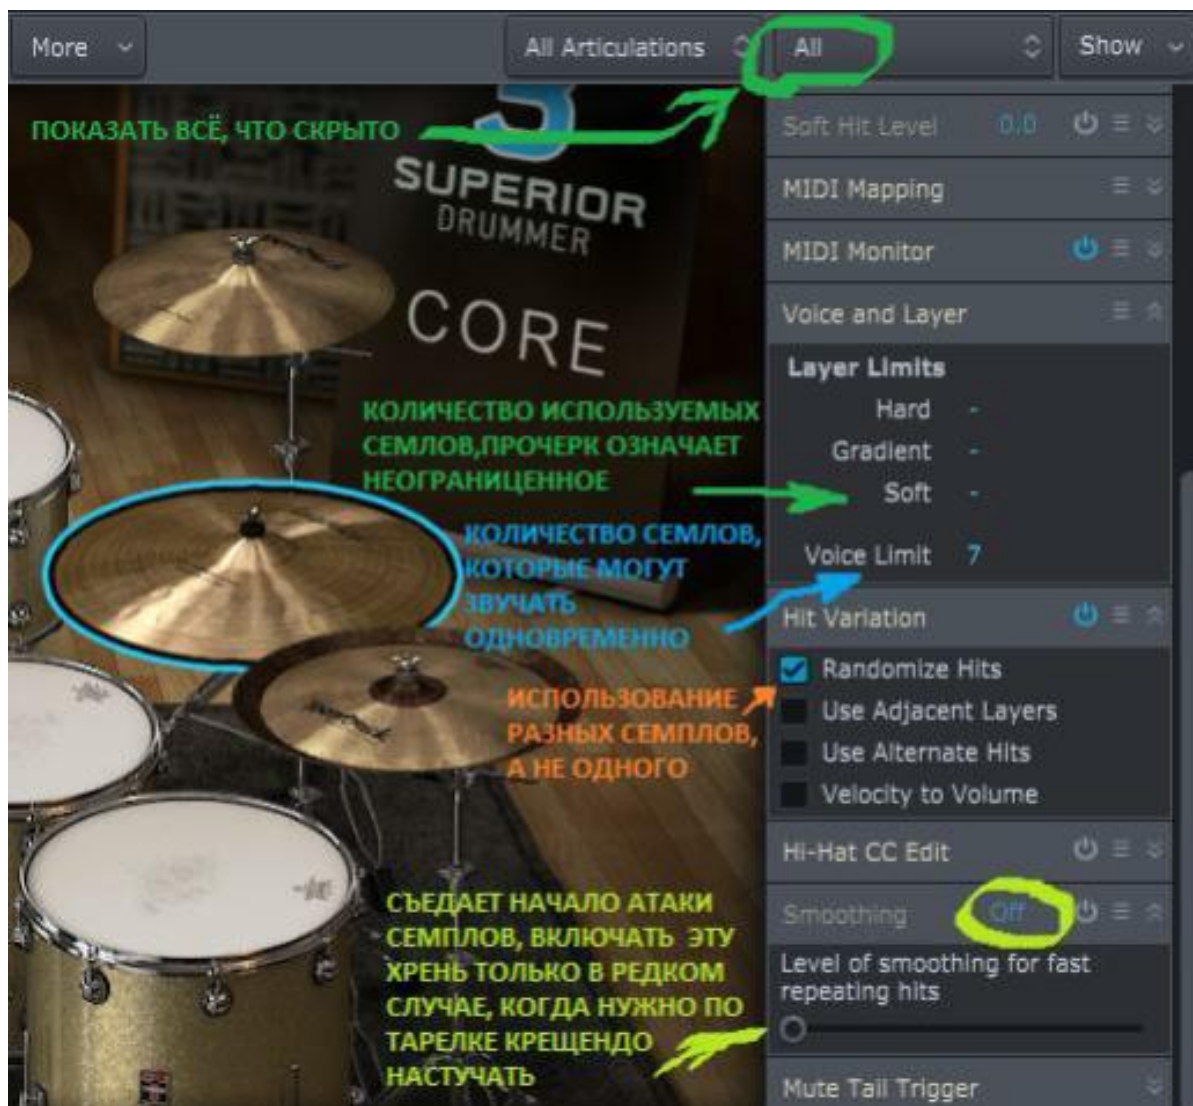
More

All Articulations

All

Show

ПОКАЗАТЬ ВСЁ, ЧТО СКРЫТО

SUPERIOR DRUMMER

CORE

Soft Hit Level 0.0

MIDI Mapping

MIDI Monitor

Voice and Layer

Layer Limits

Hard -

Gradient -

Soft -

Voice Limit 7

КОЛИЧЕСТВО ИСПОЛЬЗУЕМЫХ СЕМЛОВ,ПРОЧЕРК ОЗНАЧАЕТ НЕОГРАНИЦЕННОЕ

КОЛИЧЕСТВО СЕМЛОВ, КОТОРЫЕ МОГУТ ЗВУЧАТЬ ОДНОВРЕМЕННО

Hit Variation

Randomize Hits

Use Adjacent Layers

Use Alternate Hits

Velocity to Volume

ИСПОЛЬЗОВАНИЕ РАЗНЫХ СЕМПЛОВ, А НЕ ОДНОГО

Hi-Hat CC Edit

Smoothing Off

Level of smoothing for fast repeating hits

СЪЕДАЕТ НАЧАЛО АТАКИ СЕМПЛОВ, ВКЛЮЧАТЬ ЭТУ ХРЕНЬ ТОЛЬКО В РЕДКОМ СЛУЧАЕ, КОГДА НУЖНО ПО ТАРЕЛКЕ КРЕЩЕНДО НАСТУЧАТЬ

Mute Tail Trigger